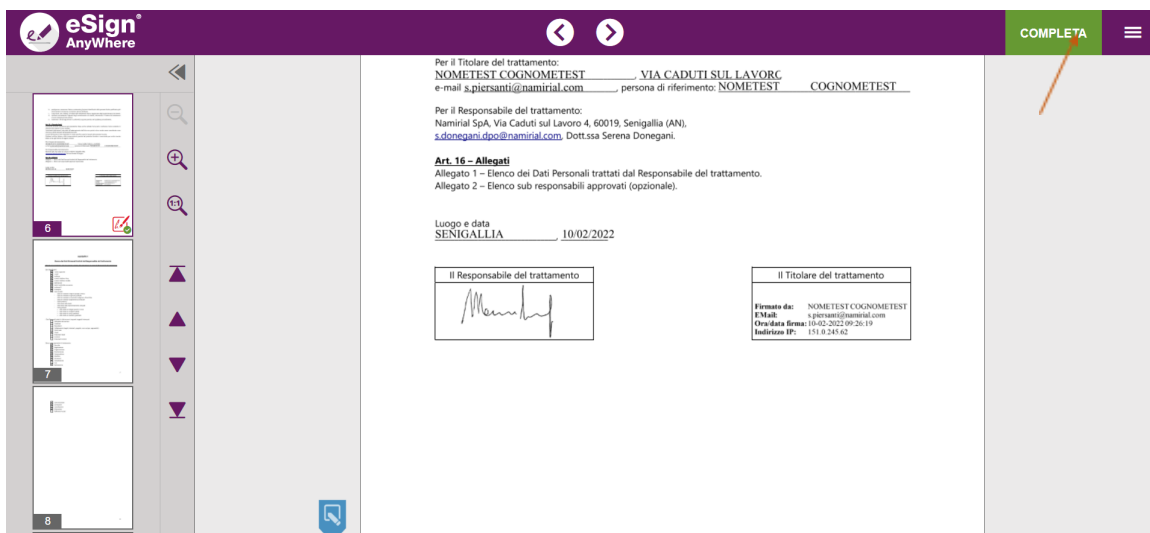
eSign® AnyWhere

COMPLETA

6

7

8

Per il Titolare del trattamento:
NOMETEST COGNOMETEST , VIA CADUTI SUL LAVORO
e-mail s.piersanti@namirial.com , persona di riferimento: NOMETEST COGNOMETEST

Per il Responsabile del trattamento:
Namirial SpA, Via Caduti sul Lavoro 4, 60019, Senigallia (AN),
s.donegani.dpo@namirial.com, Dott.ssa Serena Donegani.

Art. 16 – Allegati
Allegato 1 – Elenco dei Dati Personali trattati dal Responsabile del trattamento.
Allegato 2 – Elenco sub responsabili approvati (opzionale).

Luogo e data
SENIGALLIA , 10/02/2022

| Il Responsabile del trattamento |
|---|
| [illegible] |

| Il Titolare del trattamento | |
|---|---|
| Firmato da: | NOMETEST COGNOMETEST |
| EMail: | s.piersanti@namirial.com |
| Ora/data firma: | 10-02-2022 09:26:19 |
| Indirizzo IP: | 151.0.245.62 |